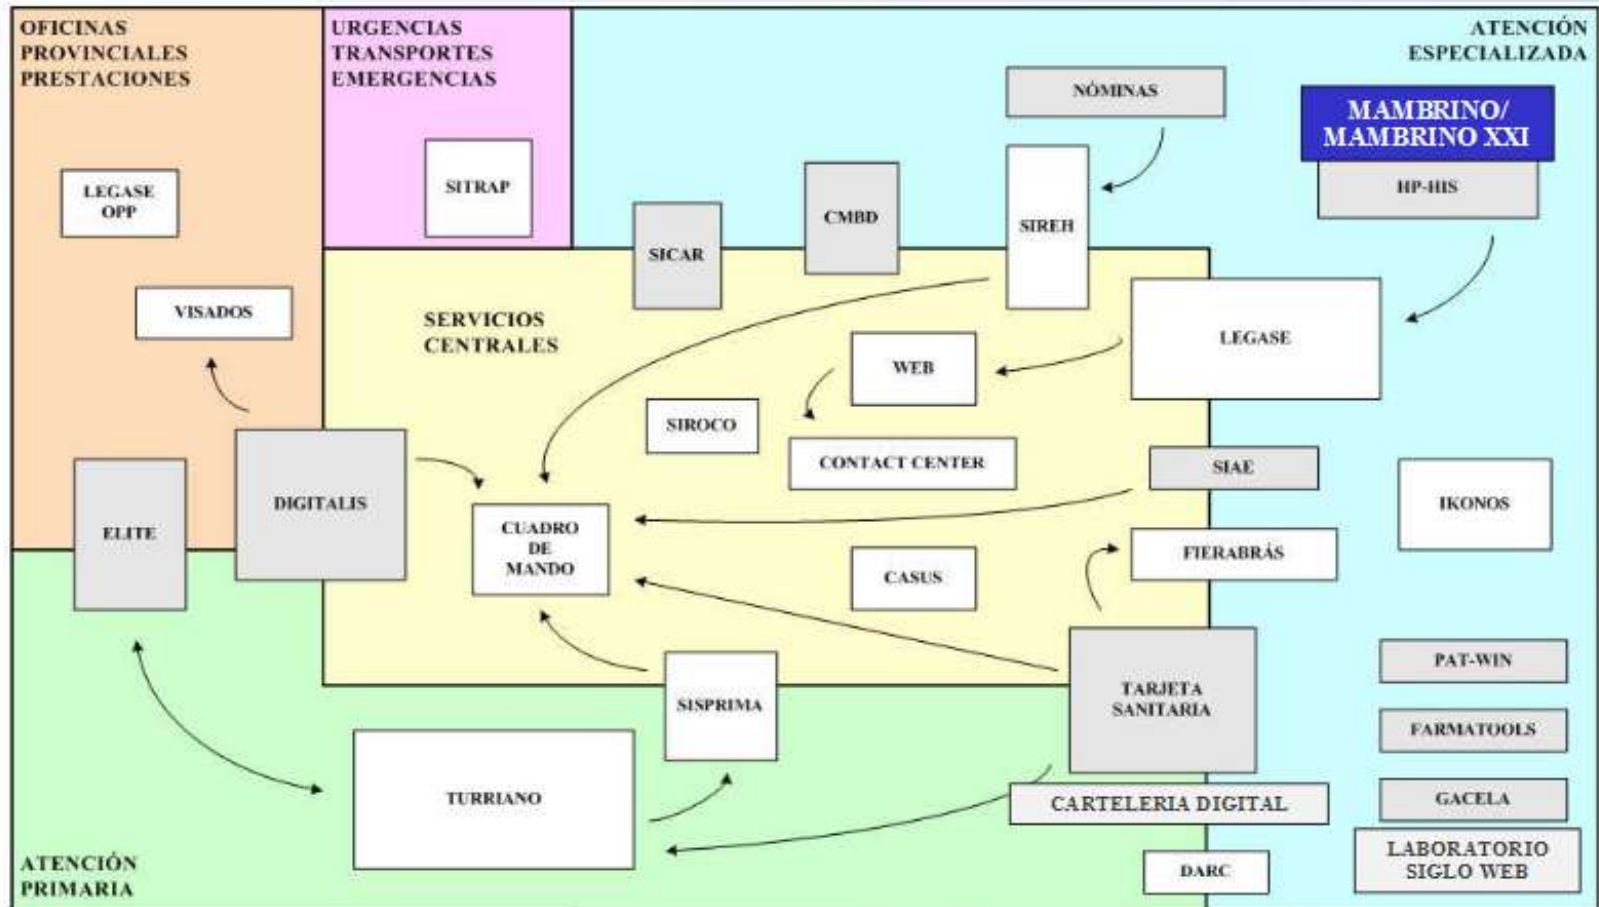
OFICINAS PROVINCIALES PRESTACIONES

URGENCIAS TRANSPORTES EMERGENCIAS

ATENCIÓN ESPECIALIZADA

NÓMINAS

MAMBRINO/ MAMBRINO XXI

HP-HIS

LEGASE OPP

SITRAP

CMBD

SICAR

SIREH

VISADOS

SERVICIOS CENTRALES

LEGASE

WEB

SIROCO

CONTACT CENTER

SIAE

DIGITALIS

ELITE

CUADRO DE MANDO

IKONOS

FIERABRÁS

CASUS

PAT-WIN

SISPRIMA

TARJETA SANITARIA

FARMATOOLS

TURRIANO

CARTELERIA DIGITAL

GACELA

ATENCIÓN PRIMARIA

DARC

LABORATORIO SIGLO WEB